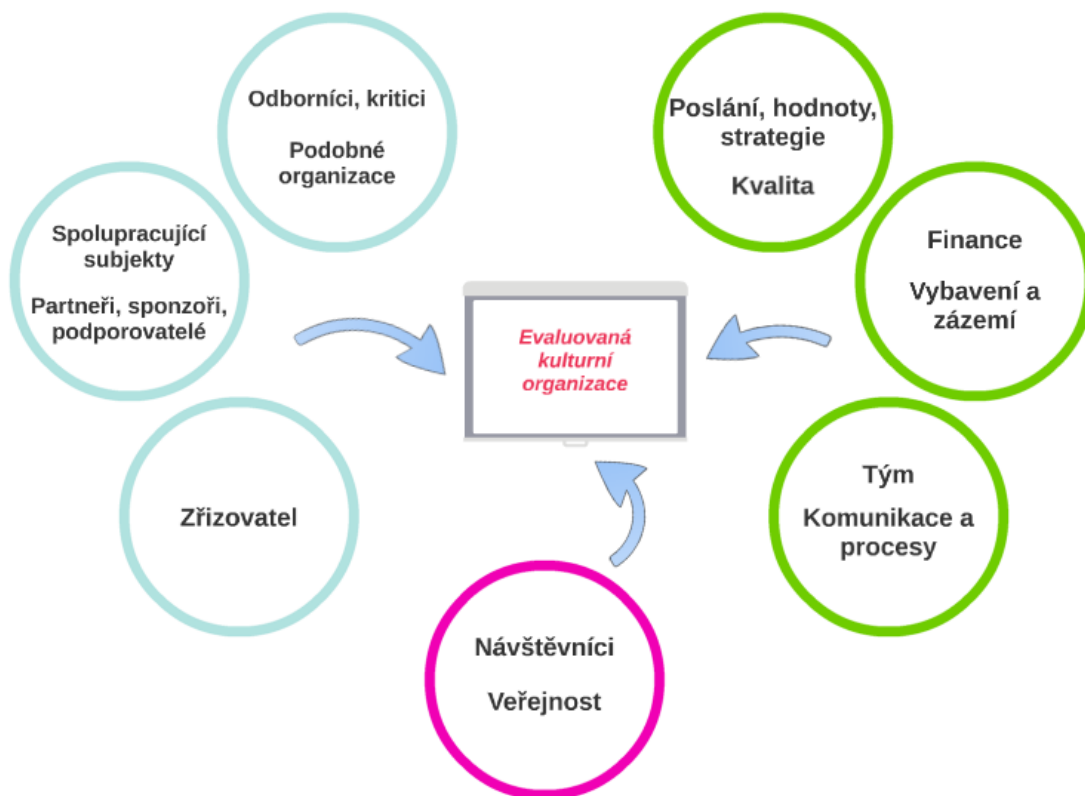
Odborníci, kritici

Podobné organizace

Poslání, hodnoty, strategie

Kvalita

Spolupracující subjekty

Partneři, sponzoři, podporovatelé

Finance

Vybavení a zázemí

Evaluovaná kulturní organizace

Zřizovatel

Tým

Komunikace a procesy

Návštěvníci

Veřejnost